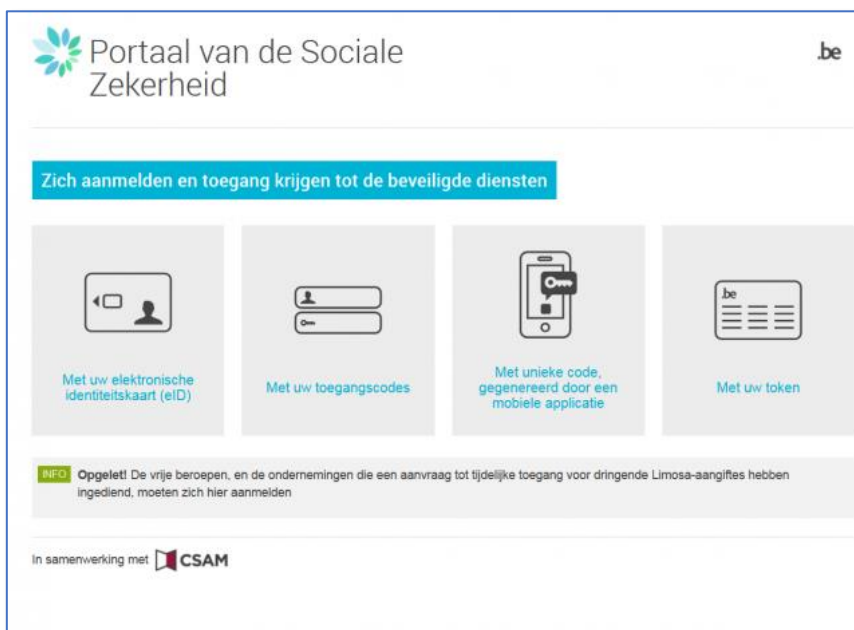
Portaal van de Sociale Zekerheid

.be

Zich aanmelden en toegang krijgen tot de beveiligde diensten

Met uw elektronische identiteitskaart (eID)

Met uw toegangscodes

Met unieke code, gegenereerd door een mobiele applicatie

.be

Met uw token

INFO **Opgelet!** De vrije beroepen, en de ondernemingen die een aanvraag tot tijdelijke toegang voor dringende Limosa-aangiftes hebben ingediend, moeten zich hier aanmelden

In samenwerking met CSAM